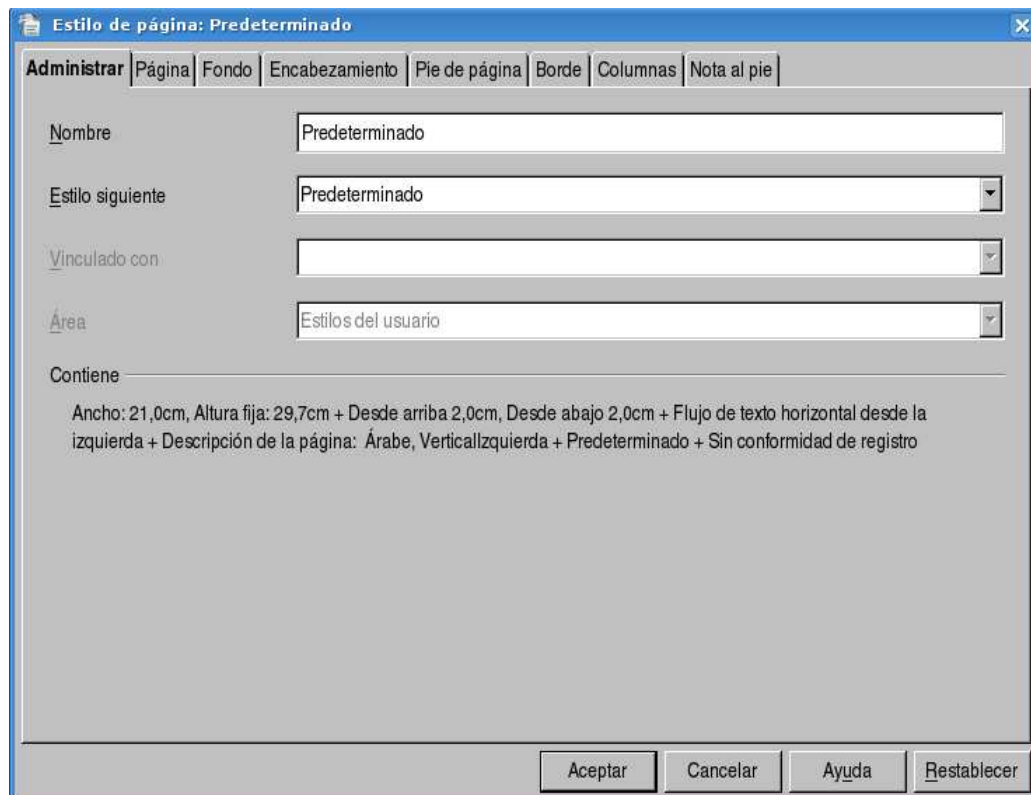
Estilo de página: Predeterminado

Administrar | Página | Fondo | Encabezamiento | Pie de página | Borde | Columnas | Nota al pie

Nombre
Predeterminado

Estilo siguiente
Predeterminado

Vinculado con

Área
Estilos del usuario

Contiene

Ancho: 21,0cm, Altura fija: 29,7cm + Desde arriba 2,0cm, Desde abajo 2,0cm + Flujo de texto horizontal desde la izquierda + Descripción de la página: Árabe, VerticalIzquierda + Predeterminado + Sin conformidad de registro

Aceptar | Cancelar | Ayuda | Restablecer